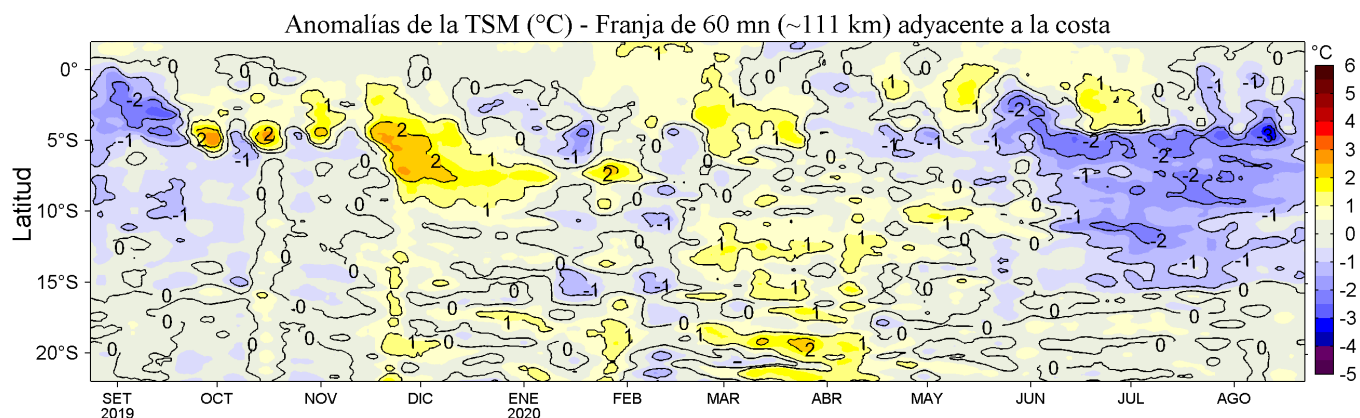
Anomalías de la TSM (°C) - Franja de 60 mn (~111 km) adyacente a la costa

Latitud

0°
5°S
10°S
15°S
20°S

SET 2019
OCT
NOV
DIC
ENE 2020
FEB
MAR
ABR
MAY
JUN
JUL
AGO

°C
6
5
4
3
2
1
0
-1
-2
-3
-4
-5

-2
-1
2
2
-1
1
2
2
1
0
-1
1
2
-1
1
0
-1
-2
-2
-3
-1
-2
-2
-1
-2
-1
1
1
1
1
2
0
-1
-1
1
1
-0
1
0
1
0
0
0
0
0
0
0
0
0
0
0
0
0
0
0
0